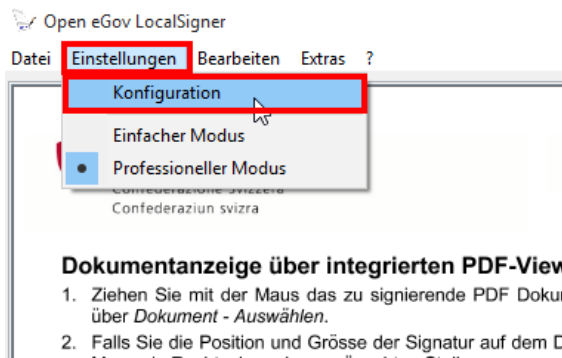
Open eGov LocalSigner

Datei Einstellungen Bearbeiten Extras ?

Konfiguration

Einfacher Modus

Professioneller Modus

Confederazione Svizzera
Confederaziun svizra

Dokumentanzeige über integrierten PDF-View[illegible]

1. Ziehen Sie mit der Maus das zu signierende PDF Doku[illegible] über *Dokument - Auswählen*.

2. Falls Sie die Position und Grösse der Signatur auf dem D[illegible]
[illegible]